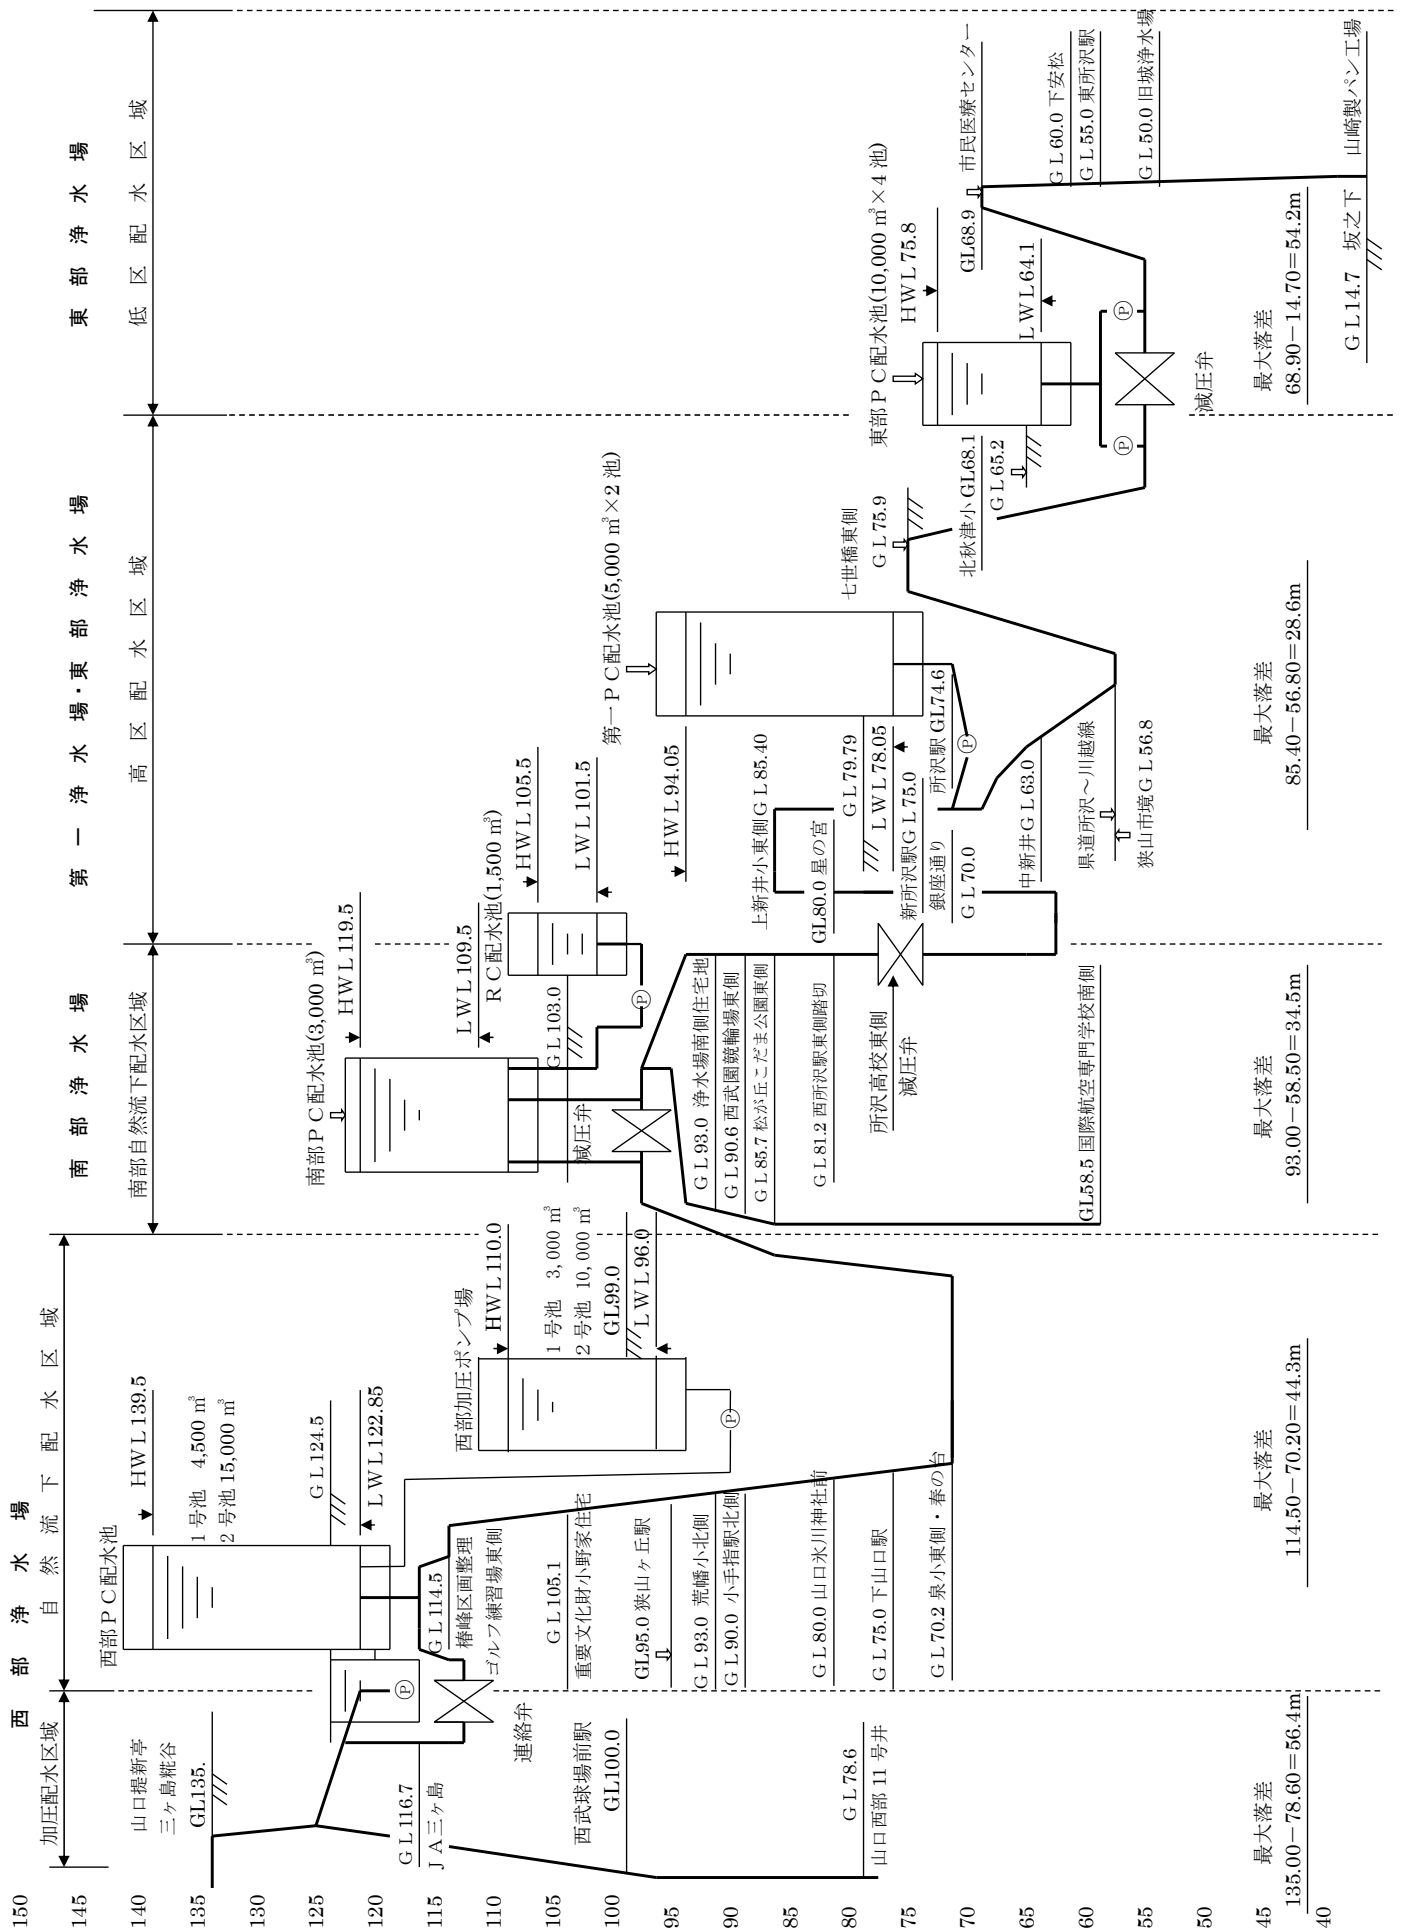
西部浄水場
加圧配水区域
自然流下配水区域

南部浄水場
南部自然流下配水区域

第一浄水場・東部浄水場
高区配水区域

東部浄水場
低区配水区域

150
145
140
135
130
125
120
115
110
105
100
95
90
85
80
75
70
65
60
55
50
45
40

山口堤新亭
三ヶ島糀谷
GL135.

ＧＬ116.7
ＪＡ三ヶ島

連絡弁

西武球場前駅
GL100.0

ＧＬ78.6
山口西部 11 号井

最大落差
135.00－78.60＝56.4m

西部ＰＣ配水池
ＨＷＬ139.5
1 号池　4,500 m³
2 号池 15,000 m³
ＧＬ124.5
ＬＷＬ122.85

ＧＬ114.5
椿峰区画整理
ゴルフ練習場東側

ＧＬ105.1
重要文化財小野家住宅
GL95.0 狭山ヶ丘駅
ＧＬ93.0 荒幡小北側
ＧＬ90.0 小手指駅北側
ＧＬ80.0 山口氷川神社前
ＧＬ75.0 下山口駅
ＧＬ70.2 泉小東側・春の台

西部加圧ポンプ場
ＨＷＬ110.0
1 号池　3,000 m³
2 号池 10,000 m³
GL99.0
ＬＷＬ96.0

最大落差
114.50－70.20＝44.3m

南部ＰＣ配水池(3,000 m³)
ＨＷＬ119.5
ＬＷＬ109.5
ＲＣ配水池(1,500 m³)
ＧＬ103.0
減圧弁
ＧＬ93.0 浄水場南側住宅地
ＧＬ90.6 西武園競輪場東側
ＧＬ85.7 松が丘こだま公園東側
ＧＬ81.2 西所沢駅東側踏切
所沢高校東側
減圧弁
GL58.5 国際航空専門学校南側

最大落差
93.00－58.50＝34.5m

ＨＷＬ105.5
ＬＷＬ101.5
ＨＷＬ94.05
第一ＰＣ配水池(5,000 m³×2 池)
上新井小東側ＧＬ85.40
GL80.0 星の宮
新所沢駅
銀座通り
ＧＬ70.0
ＧＬ79.79
ＬＷＬ78.05
所沢駅ＧＬ75.0
所沢駅 GL74.6
中新井ＧＬ63.0
県道所沢～川越線
狭山市境ＧＬ56.8
七世橋東側
ＧＬ75.9
北秋津小 GL68.1
ＧＬ65.2

最大落差
85.40－56.80＝28.6m

東部ＰＣ配水池(10,000 m³×4 池)
ＨＷＬ75.8
GL68.9
ＬＷＬ64.1
減圧弁
市民医療センター
ＧＬ60.0 下安松
ＧＬ55.0 東所沢駅
ＧＬ50.0 旧城浄水場
山崎製パン工場
ＧＬ14.7　坂之下

最大落差
68.90－14.70＝54.2m